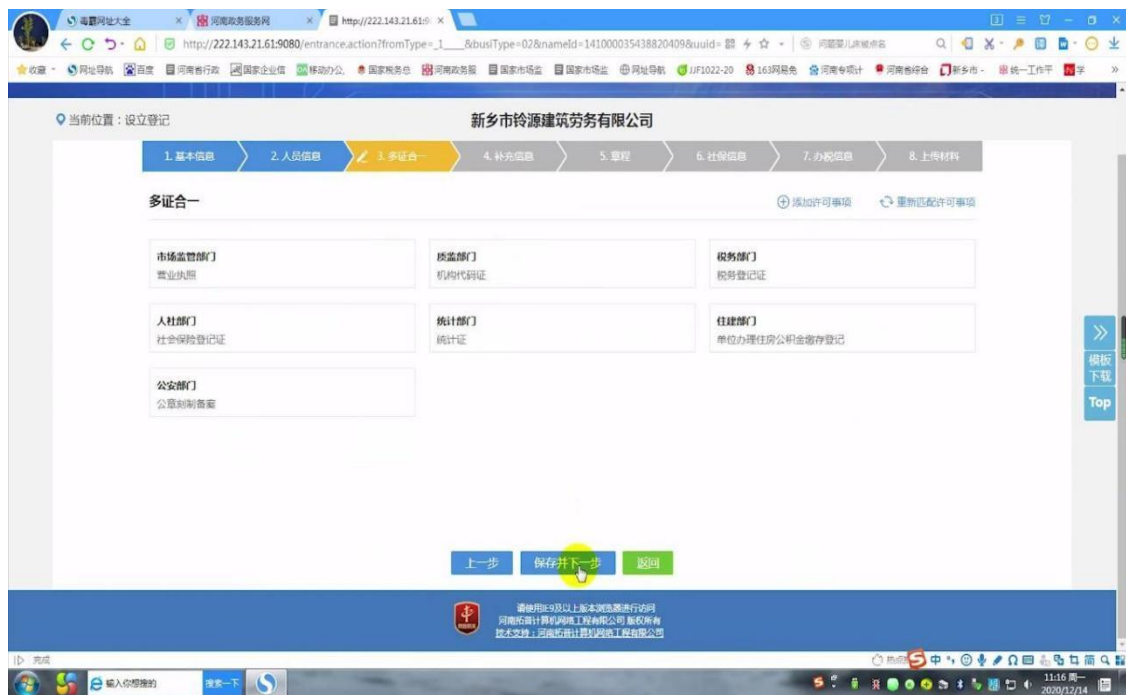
毒霸网址大全 × 河南政务服务网 × http://222.143.21.61:9 ×

http://222.143.21.61:9080/entrance.action?fromType=_1___&busiType=02&nameId=14100003543882040​9&uuid=

收藏 网址导航 百度 河南省行政 国家企业信 移动办公 国家税务总 河南政务服 国家市场监 国家市场监 网址导航 JJF1022-20 163网易免 河南专项计 河南省综合 新乡市 统一工作平

当前位置：设立登记

新乡市铃源建筑劳务有限公司

1. 基本信息 2. 人员信息 3. 多证合一 4. 补充信息 5. 章程 6. 社保信息 7. 办税信息 8. 上传材料

多证合一

添加许可事项 重新匹配许可事项

| 市场监管部门 营业执照 | 质监部门 机构代码证 | 税务部门 税务登记证 |
|---|---|---|
| 人社部门 社会保险登记证 | 统计部门 统计证 | 住建部门 单位办理住房公积金缴存登记 |
| 公安部门 公章刻制备案 | | |

模板下载

Top

上一步 保存并下一步 返回

请使用IE9及以上版本浏览器进行访问
河南拓普计算机网络工程有限公司 版权所有
技术支持：河南拓普计算机网络工程有限公司

完成

输入你想搜的 搜索一下

11:16 周一 2020/12/14